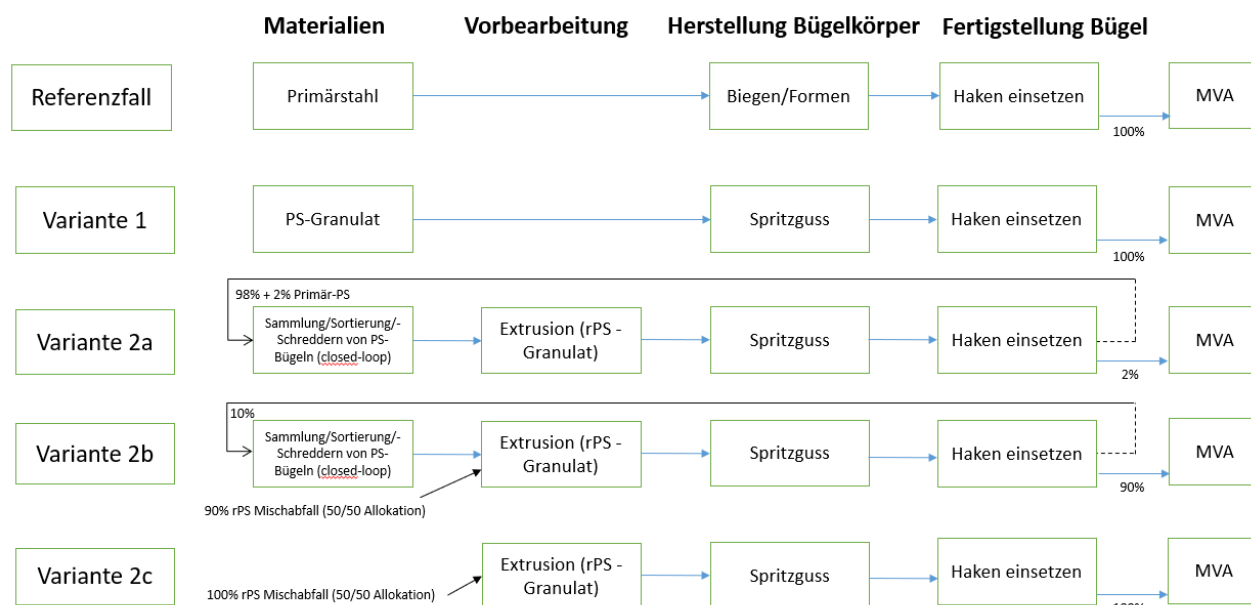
Materialien

Vorbearbeitung

Herstellung Bügelkörper

Fertigstellung Bügel

Referenzfall

Primärstahl

Biegen/Formen

Haken einsetzen

MVA

100%

Variante 1

PS-Granulat

Spritzguss

Haken einsetzen

MVA

100%

98% + 2% Primär-PS

Variante 2a

Sammlung/Sortierung/-Schreddern von PS-Bügeln (closed-loop)

Extrusion (rPS - Granulat)

Spritzguss

Haken einsetzen

MVA

2%

10%

Variante 2b

Sammlung/Sortierung/-Schreddern von PS-Bügeln (closed-loop)

Extrusion (rPS - Granulat)

Spritzguss

Haken einsetzen

MVA

90%

90% rPS Mischabfall (50/50 Allokation)

Variante 2c

Extrusion (rPS - Granulat)

Spritzguss

Haken einsetzen

MVA

100% rPS Mischabfall (50/50 Allokation)

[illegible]